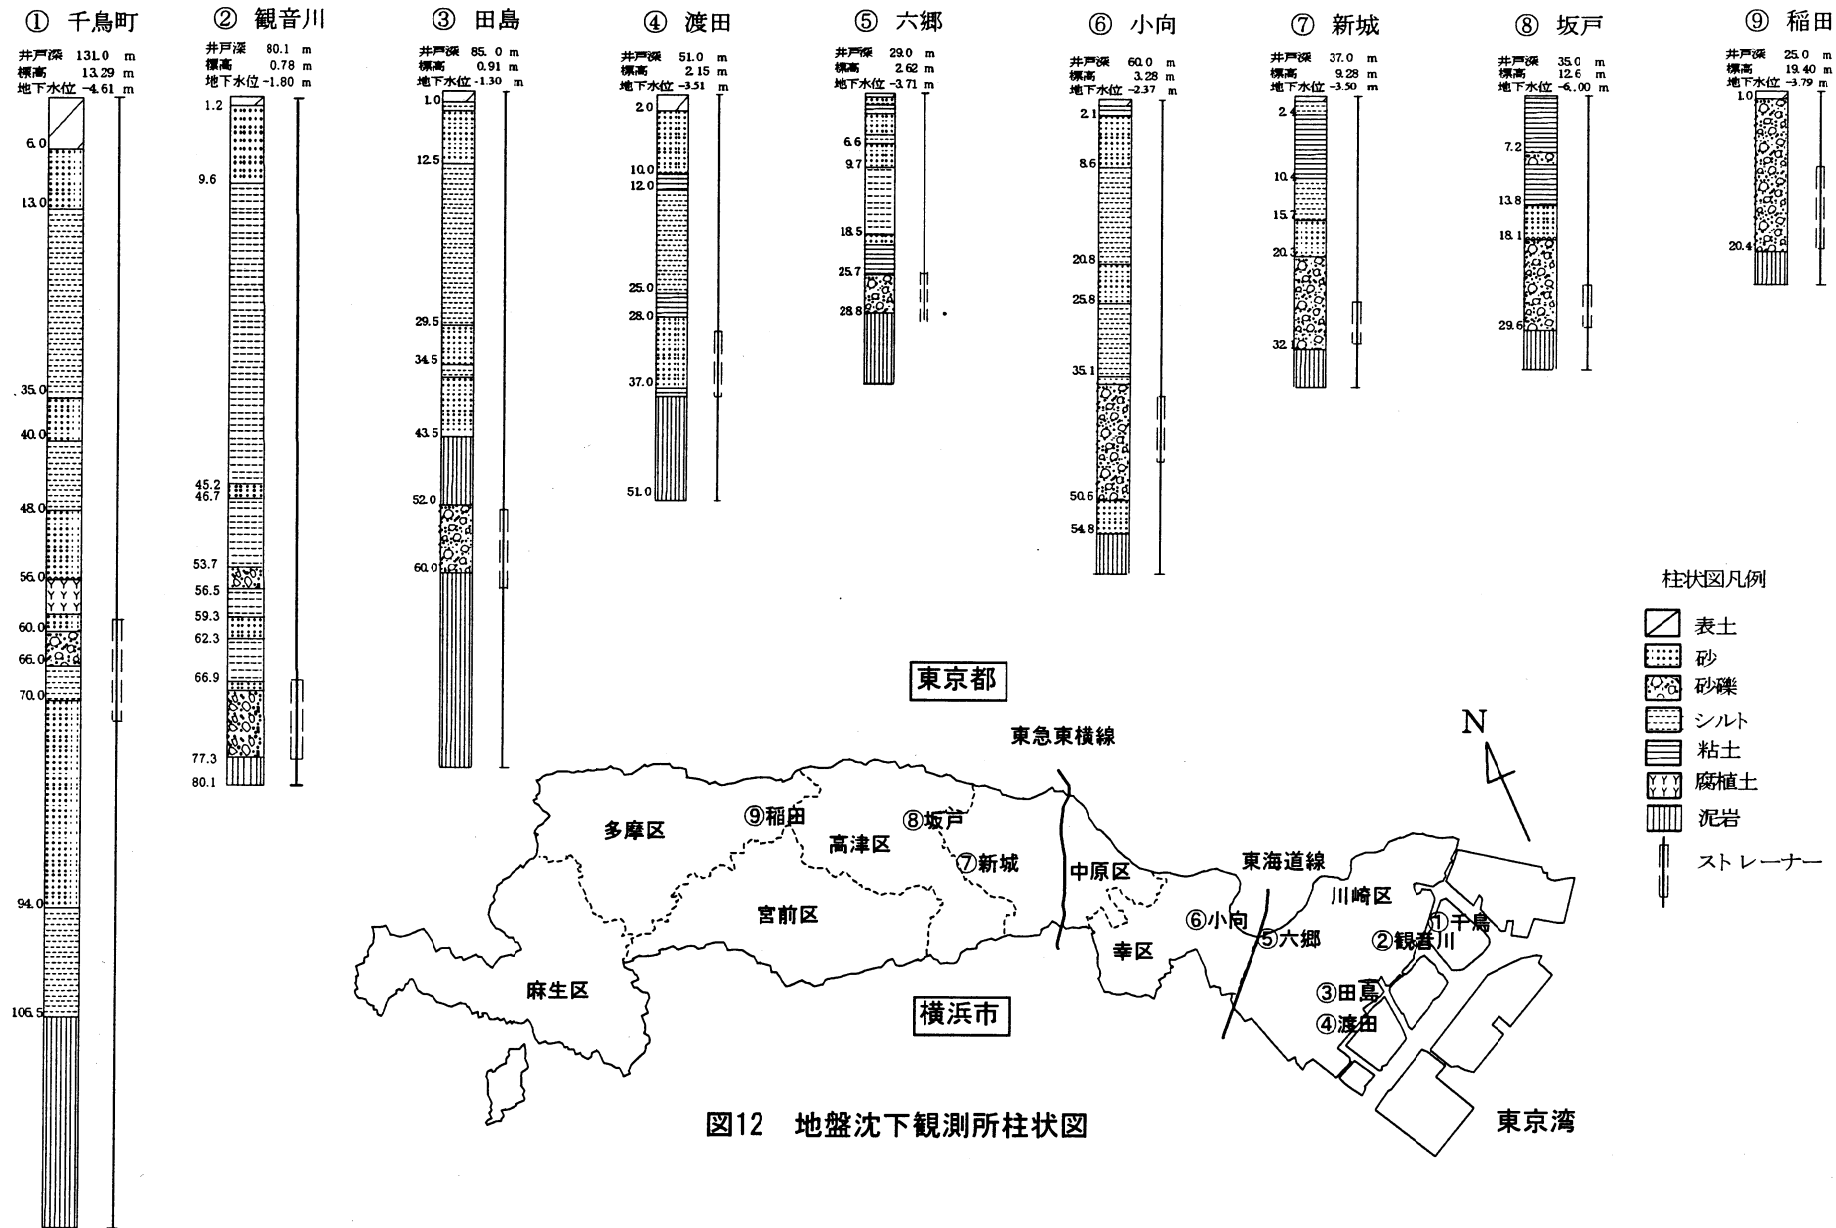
① 千鳥町
井戸深 131.0 m
標高 13.29 m
地下水位 -4.61 m
6.0
13.0
35.0
40.0
48.0
56.0
60.0
66.0
70.0
94.0
106.5

② 観音川
井戸深 80.1 m
標高 0.78 m
地下水位 -1.80 m
1.2
9.6
45.2
46.7
53.7
56.5
59.3
62.3
66.9
77.3
80.1

③ 田島
井戸深 85.0 m
標高 0.91 m
地下水位 -1.30 m
1.0
12.5
29.5
34.5
43.5
52.0
60.0

④ 渡田
井戸深 51.0 m
標高 2.15 m
地下水位 -3.51 m
2.0
10.0
12.0
25.0
28.0
37.0
51.0

⑤ 六郷
井戸深 29.0 m
標高 2.62 m
地下水位 -3.71 m
6.6
9.7
18.5
25.7
28.8

⑥ 小向
井戸深 60.0 m
標高 3.28 m
地下水位 -2.37 m
2.1
8.6
20.8
25.8
35.1
50.6
54.8

⑦ 新城
井戸深 37.0 m
標高 9.28 m
地下水位 -3.50 m
2.4
10.4
15.7
20.3
32.1

⑧ 坂戸
井戸深 35.0 m
標高 12.6 m
地下水位 -6.00 m
7.2
13.8
18.1
29.6

⑨ 稲田
井戸深 25.0 m
標高 19.40 m
地下水位 -3.79 m
1.0
20.4

柱状図凡例
表土
砂
砂礫
シルト
粘土
腐植土
泥岩
ストレーナー

東京都
東急東横線
N
多摩区
⑨稲田
高津区
⑧坂戸
⑦新城
中原区
東海道線
川崎区
①千鳥
宮前区
⑥小向
⑤六郷
②観音川
幸区
麻生区
③田島
④渡田
横浜市
図12 地盤沈下観測所柱状図
東京湾